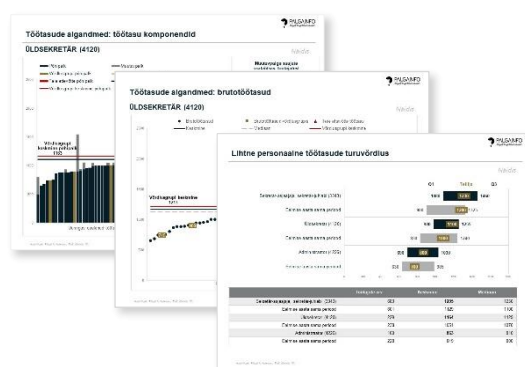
Töötasude algandmed: töötasu komponendid

ÜLDSEKRETÄR (4120)

PALGAINFO

Näide

Võrdlusgrupi keskmine põhipalk

Töötasude algandmed: brutotöötasud

ÜLDSEKRETÄR (4120)

PALGAINFO

Näide

Võrdlusgrupi keskmine

Lihtne personaalne töötasude turuvõrdlus

PALGAINFO

Näide

Q1

Mediaan

Q3

| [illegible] | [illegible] | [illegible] | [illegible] |
|---|---|---|---|
| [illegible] | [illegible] | 1265 | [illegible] |
| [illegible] | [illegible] | 1125 | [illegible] |
| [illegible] | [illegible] | 1154 | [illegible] |
| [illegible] | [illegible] | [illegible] | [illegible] |
| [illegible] | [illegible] | 853 | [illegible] |
| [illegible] | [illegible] | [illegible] | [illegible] |